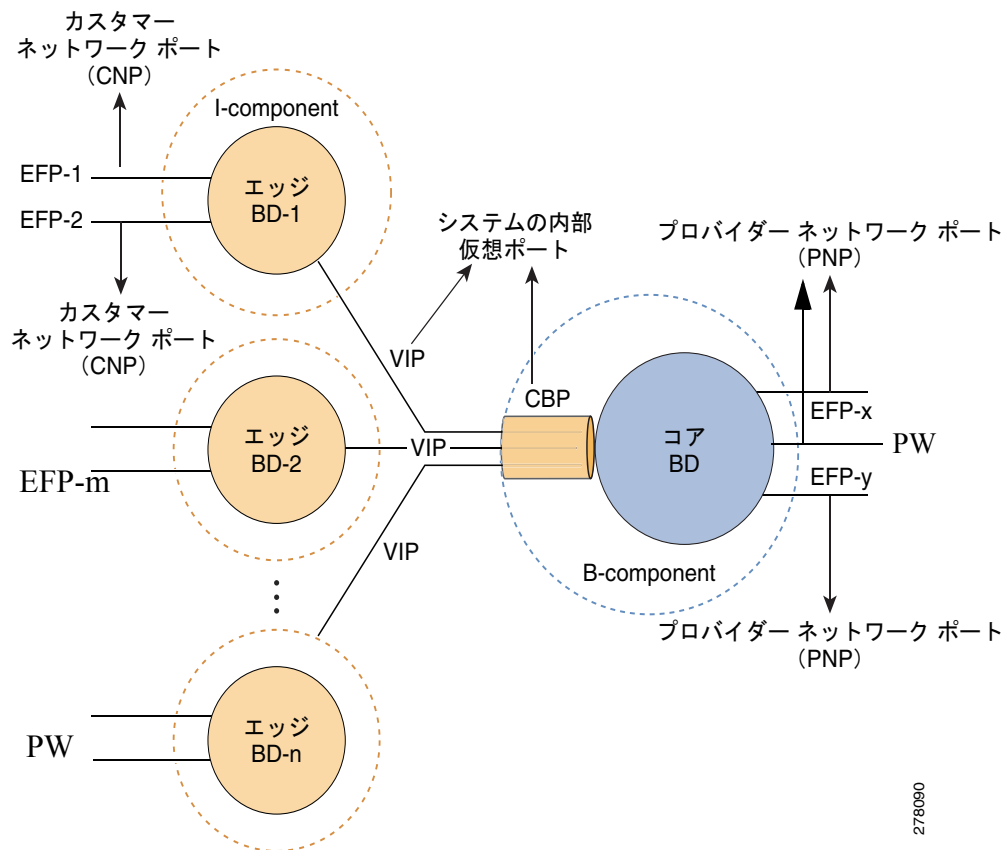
カスタマー
ネットワーク ポート
（CNP）

I-component

EFP-1

EFP-2

エッジ
BD-1

カスタマー
ネットワーク ポート
（CNP）

システムの内部
仮想ポート

プロバイダー ネットワーク ポート
（PNP）

VIP

CBP

エッジ
BD-2

VIP

EFP-m

コア
BD

EFP-x

PW

EFP-y

VIP

B-component

プロバイダー ネットワーク ポート
（PNP）

エッジ
BD-n

PW

278090